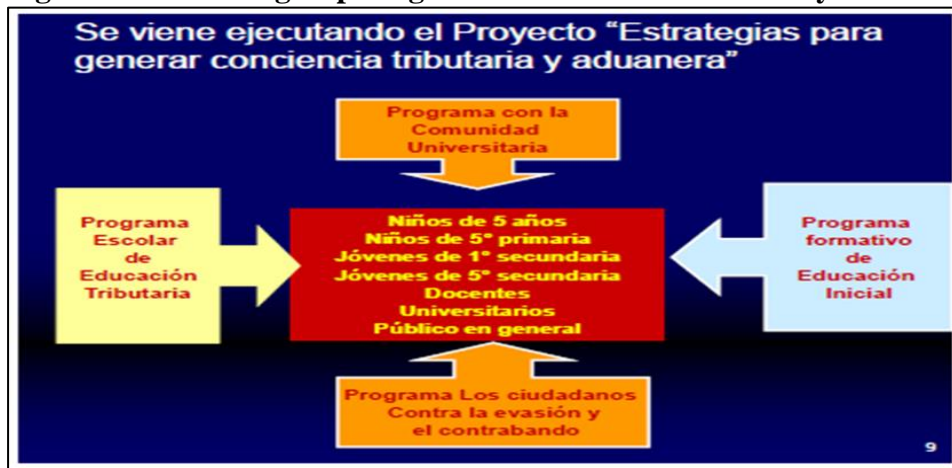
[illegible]

Se viene ejecutando el Proyecto "Estrategias para generar conciencia tributaria y aduanera"

Programa con la Comunidad Universitaria

Programa Escolar de Educación Tributaria

Niños de 5 años
Niños de 5° primaria
Jóvenes de 1° secundaria
Jóvenes de 5° secundaria
Docentes
Universitarios
Público en general

Programa formativo de Educación Inicial

Programa Los ciudadanos Contra la evasión y el contrabando

9